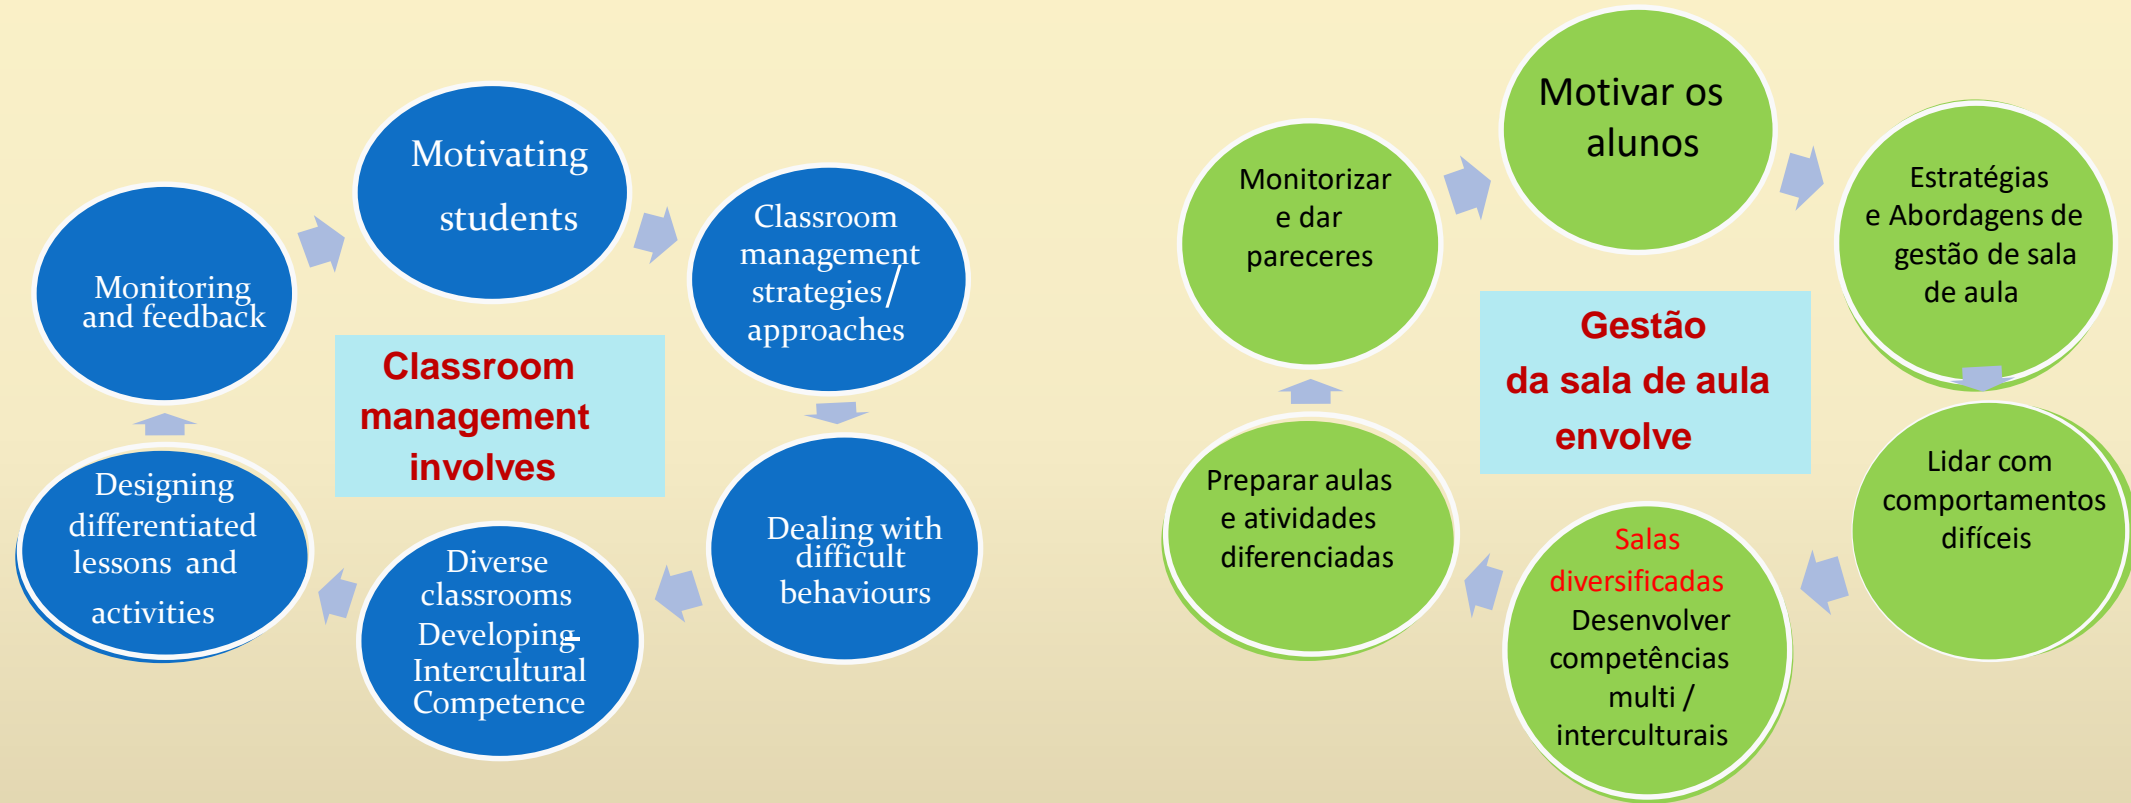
Classroom management involves

Motivating students

Classroom management strategies/ approaches

Dealing with difficult behaviours

Diverse classrooms Developing Intercultural Competence

Designing differentiated lessons and activities

Monitoring and feedback

Gestão da sala de aula envolve

Motivar os alunos

Estratégias e Abordagens de gestão de sala de aula

Lidar com comportamentos difíceis

Salas diversificadas Desenvolver competências multi / interculturais

Preparar aulas e atividades diferenciadas

Monitorizar e dar pareceres